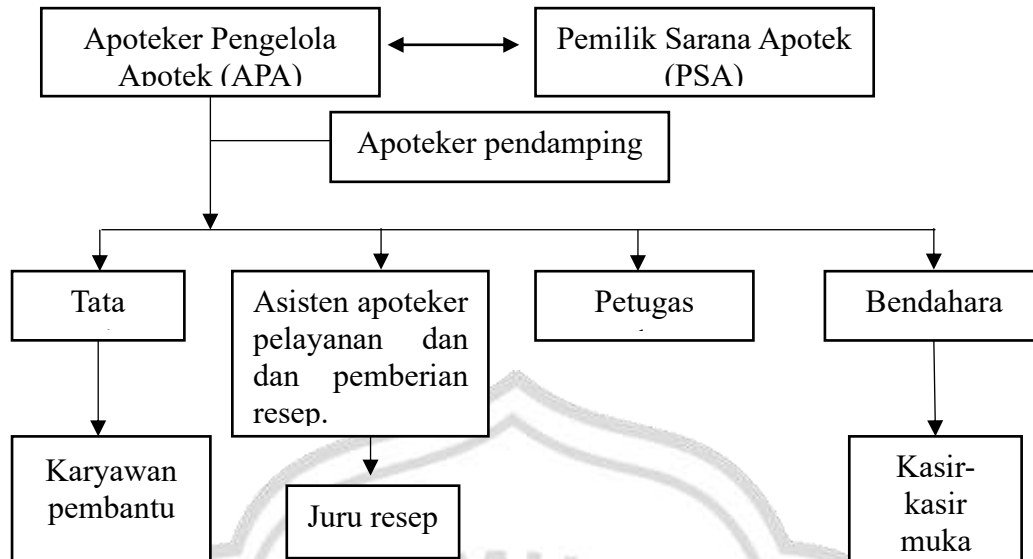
Apoteker Pengelola Apotek (APA)

Pemilik Sarana Apotek (PSA)

Apoteker pendamping

Tata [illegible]

Asisten apoteker pelayanan dan dan pemberian resep.

Petugas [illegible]

Bendahara

Karyawan pembantu

Juru resep

Kasir-kasir muka